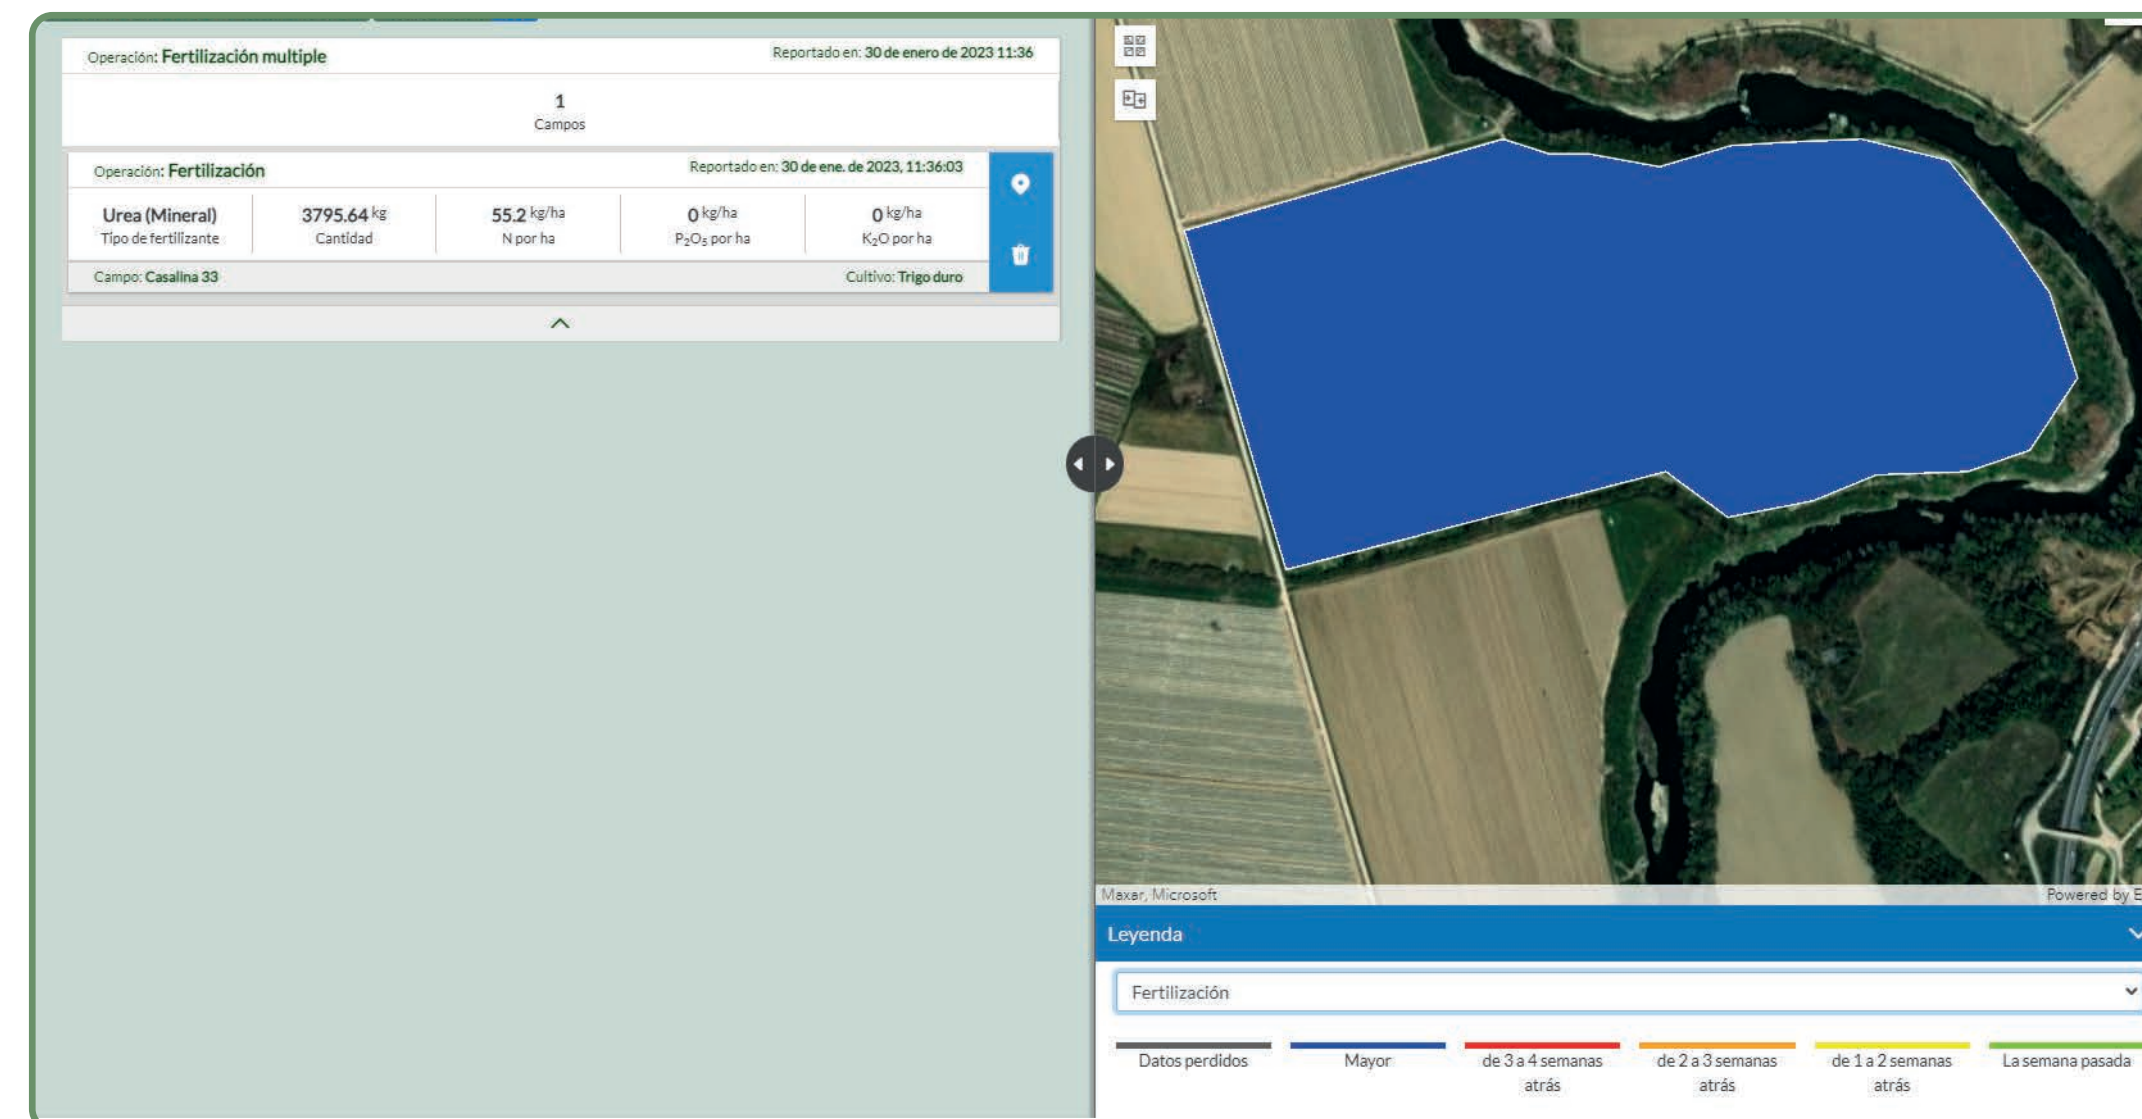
Operación: Fertilización multiple

Reportado en: 30 de enero de 2023 11:36

1
Campos

Operación: Fertilización

Reportado en: 30 de ene. de 2023, 11:36:03

| Urea (Mineral) | 3795.64 kg | 55.2 kg/ha | 0 kg/ha | 0 kg/ha |
|---|---|---|---|---|
| Tipo de fertilizante | Cantidad | N por ha | $P_2O_5$ por ha | $K_2O$ por ha |

Campo: Casalina 33

Cultivo: Trigo duro

Maxar, Microsoft

Powered by E

Leyenda

Fertilización

Datos perdidos

Mayor

de 3 a 4 semanas atrás

de 2 a 3 semanas atrás

de 1 a 2 semanas atrás

La semana pasada